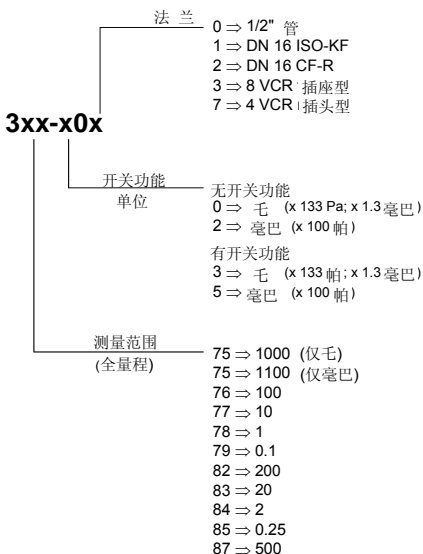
3xx-x0x

法 兰
$0 \Rightarrow$ 1/2" 管
$1 \Rightarrow$ DN 16 ISO-KF
$2 \Rightarrow$ DN 16 CF-R
$3 \Rightarrow$ 8 VCR 插座型
$7 \Rightarrow$ 4 VCR 插头型

开关功能
单位
无开关功能
$0 \Rightarrow$ 乇 (x 133 Pa; x 1.3 毫巴)
$2 \Rightarrow$ 毫巴 (x 100 帕)
有开关功能
$3 \Rightarrow$ 乇 (x 133 帕; x 1.3 毫巴)
$5 \Rightarrow$ 毫巴 (x 100 帕)

测量范围
(全量程)
$75 \Rightarrow 1000$ (仅乇)
$75 \Rightarrow 1100$ (仅毫巴)
$76 \Rightarrow 100$
$77 \Rightarrow 10$
$78 \Rightarrow 1$
$79 \Rightarrow 0.1$
$82 \Rightarrow 200$
$83 \Rightarrow 20$
$84 \Rightarrow 2$
$85 \Rightarrow 0.25$
$87 \Rightarrow 500$